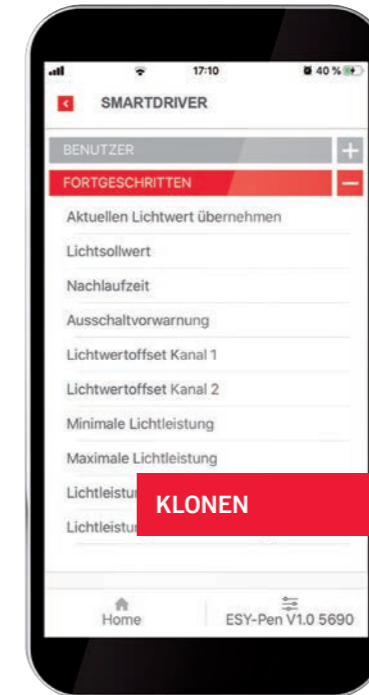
17:10
40 %
SMARTDRIVER
BENUTZER
FORTGESCHRITTEN
Aktuellen Lichtwert übernehmen
Lichtsollwert
Nachlaufzeit
Ausschaltvorwarnung
Lichtwertoffset Kanal 1
Lichtwertoffset Kanal 2
Minimale Lichtleistung
Maximale Lichtleistung
Lichtleistu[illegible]
Lichtleistu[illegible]
KLONEN
Home
ESY-Pen V1.0 5690